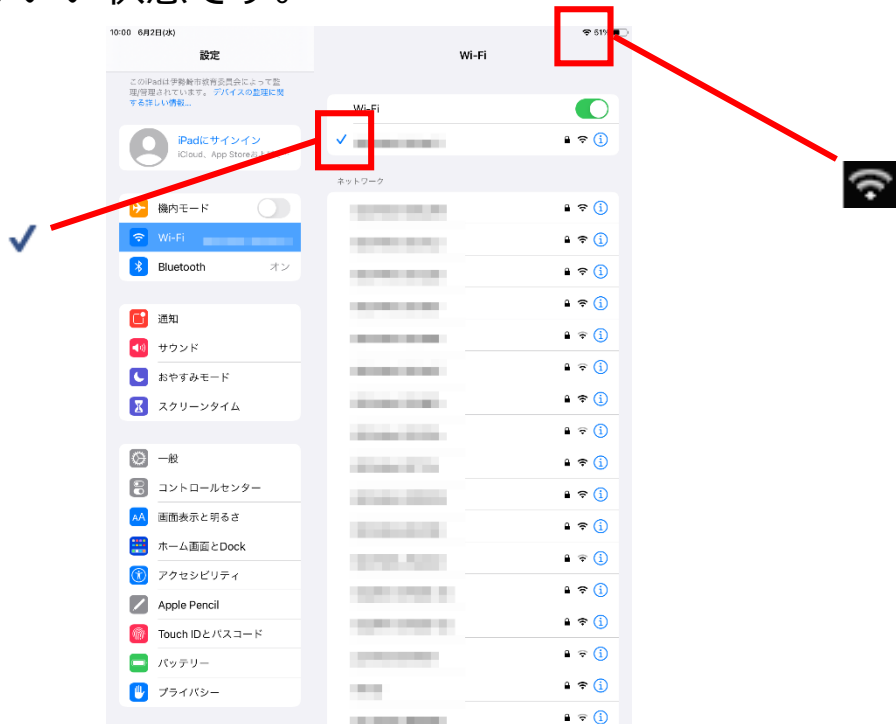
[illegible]状態です。

10:00 6月2日(水)

51%

設定

このiPadは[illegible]教育委員会によって監理/管理されています。デバイスの監理に関する詳しい情報...

iPadにサインイン
iCloud、App Storeおよび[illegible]

機内モード

Wi-Fi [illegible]

Bluetooth オン

通知

サウンド

おやすみモード

スクリーンタイム

一般

コントロールセンター

画面表示と明るさ

ホーム画面とDock

アクセシビリティ

Apple Pencil

Touch IDとパスコード

バッテリー

プライバシー

Wi-Fi

Wi-Fi

✓ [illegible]

ネットワーク

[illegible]